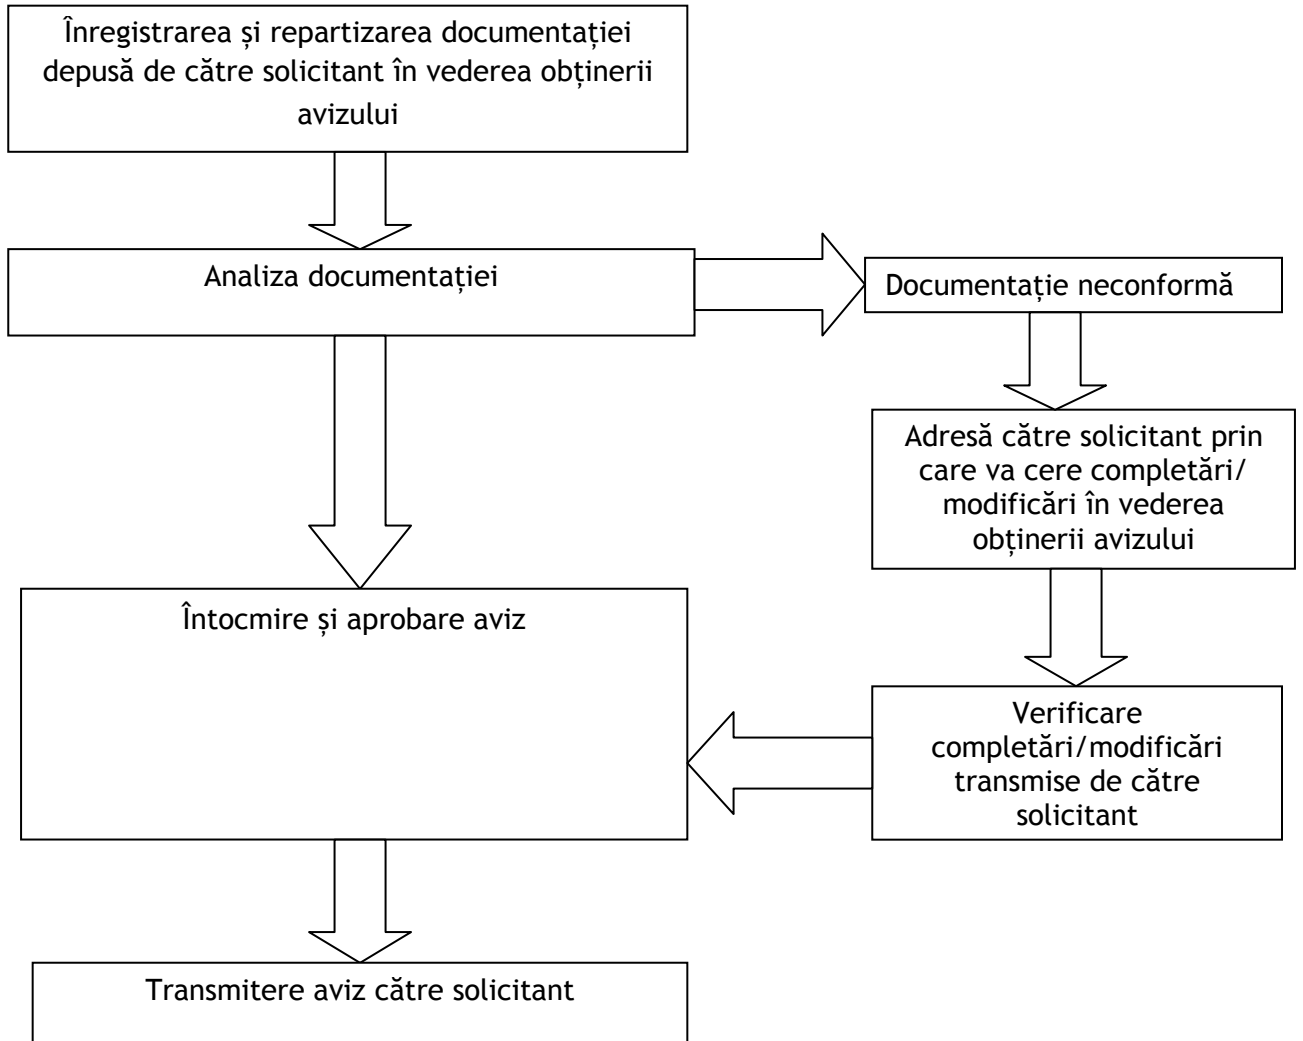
Înregistrarea și repartizarea documentației depusă de către solicitant în vederea obținerii avizului

Analiza documentației

Documentație neconformă

Adresă către solicitant prin care va cere completări/ modificări în vederea obținerii avizului

Întocmire și aprobare aviz

Verificare completări/modificări transmise de către solicitant

Transmitere aviz către solicitant